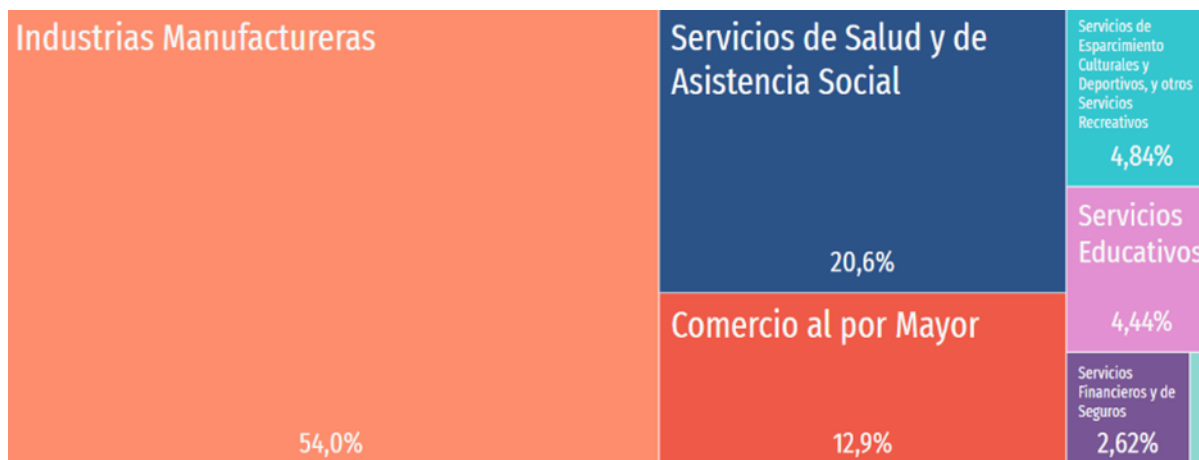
Industrias Manufactureras

54,0%

Servicios de Salud y de Asistencia Social

20,6%

Comercio al por Mayor

12,9%

Servicios de Esparcimiento Culturales y Deportivos, y otros Servicios Recreativos

4,84%

Servicios Educativos

4,44%

Servicios Financieros y de Seguros

2,62%